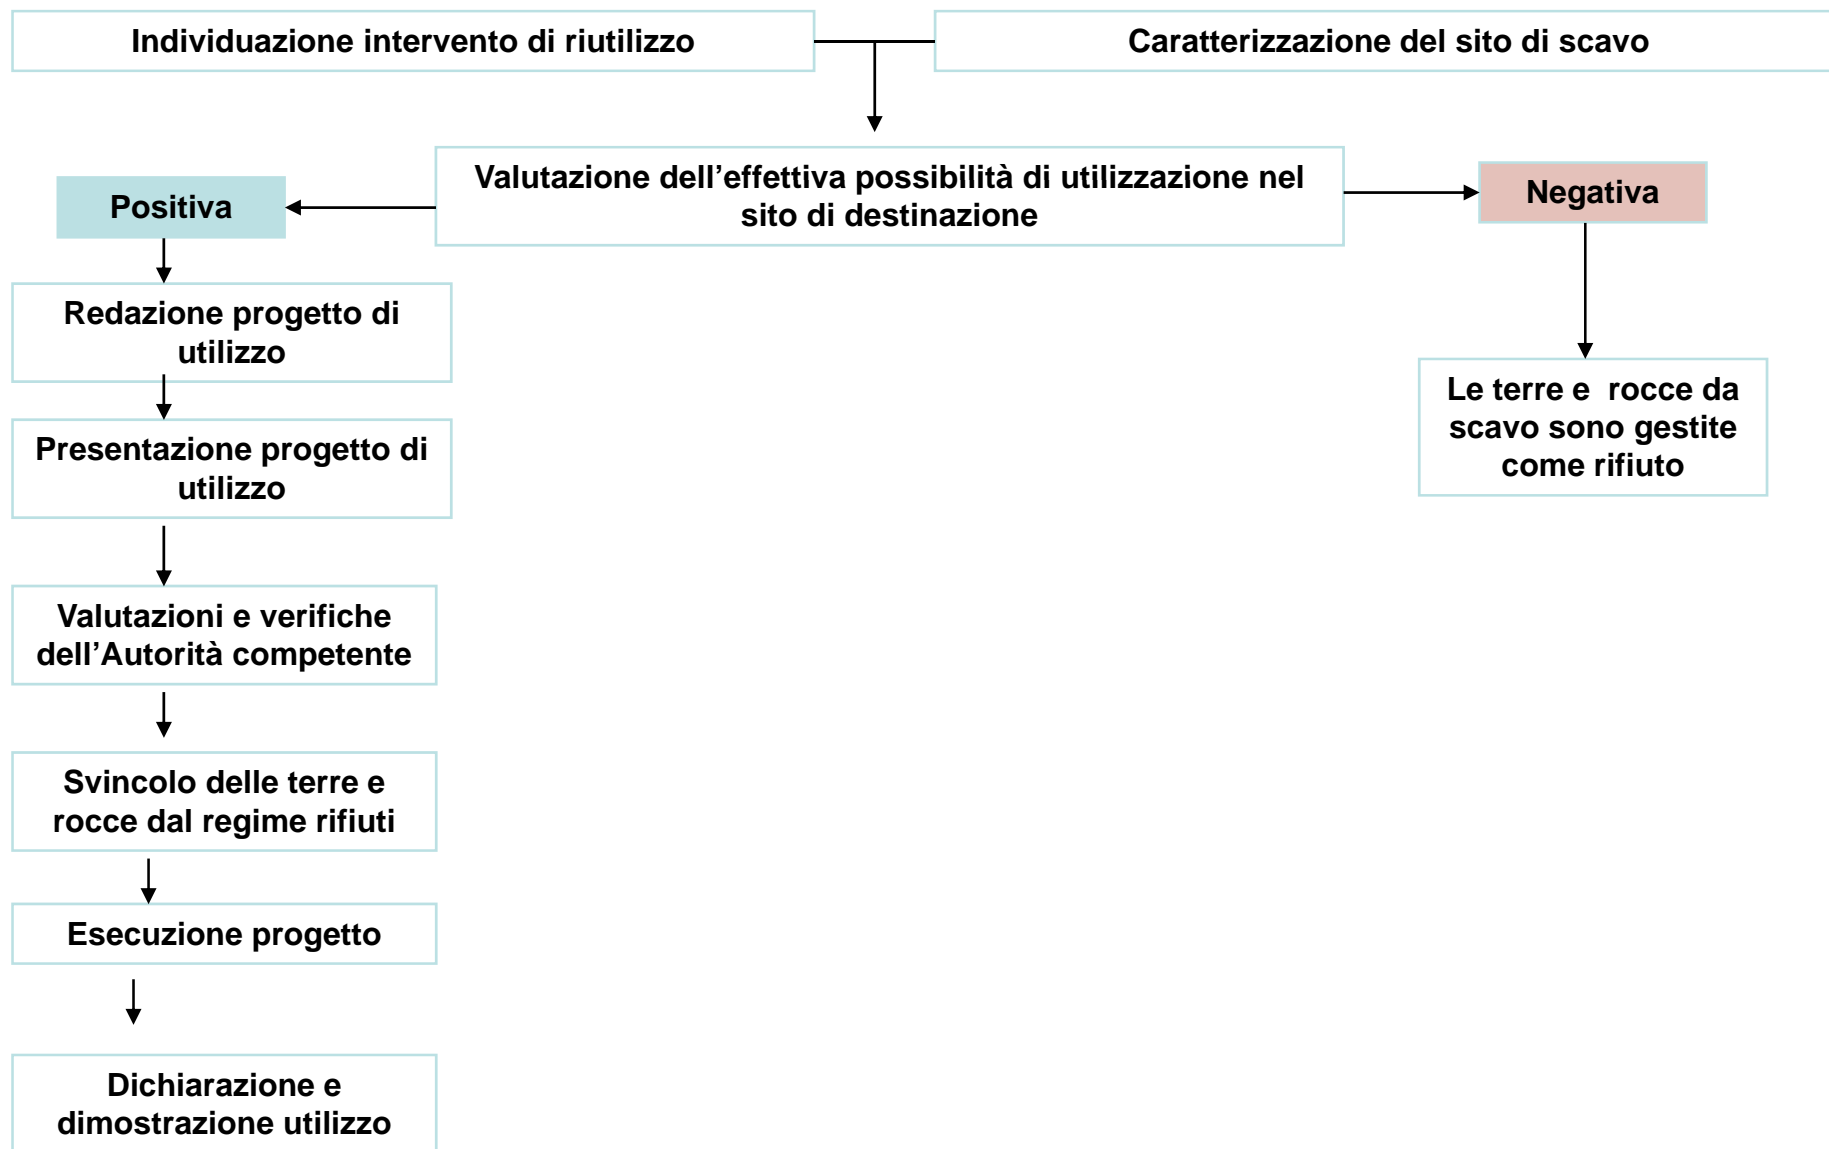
Individuazione intervento di riutilizzo

Caratterizzazione del sito di scavo

Valutazione dell’effettiva possibilità di utilizzazione nel sito di destinazione

Positiva

Negativa

Redazione progetto di utilizzo

Presentazione progetto di utilizzo

Valutazioni e verifiche dell’Autorità competente

Svincolo delle terre e rocce dal regime rifiuti

Esecuzione progetto

Dichiarazione e dimostrazione utilizzo

Le terre e rocce da scavo sono gestite come rifiuto